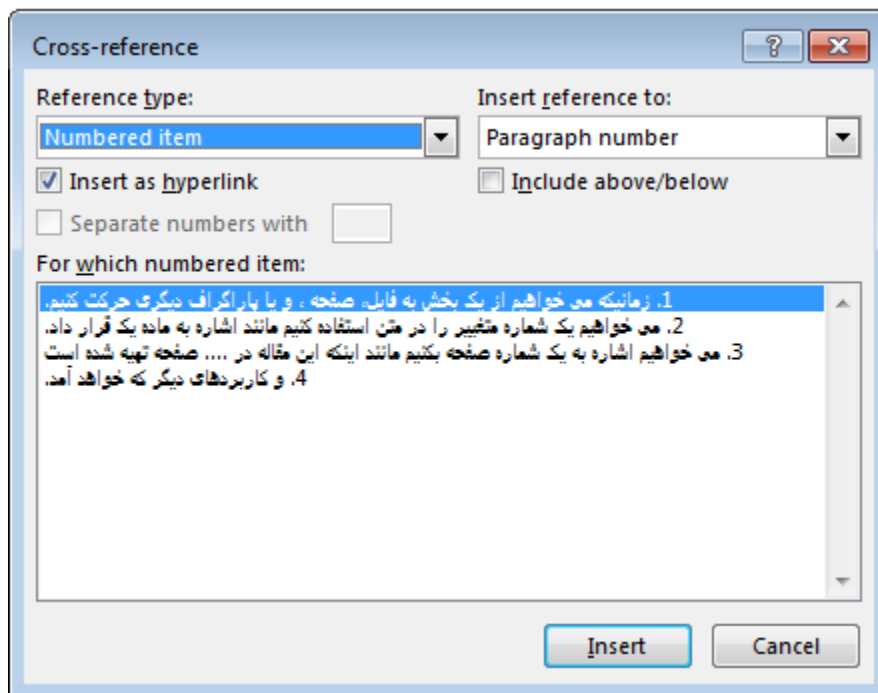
Cross-reference

Reference type:
Numbered item

Insert reference to:
Paragraph number

Insert as hyperlink

Include above/below

Separate numbers with

For which numbered item:
1. زمانیکه می خواهیم از یک بخش به قبلی صفحه ، و یا پاراگراف دیگری حرکت کنیم.
2. می خواهیم یک شماره متغییر را در متن استفاده کنیم مانند اشاره به ماده یک قرار داد.
3. می خواهیم اشاره به یک شماره صفحه بکنیم مانند اینکه این مقاله در .... صفحه تهیه شده است
4. و کاربردهای دیگر که خواهد آمد.

Insert
Cancel